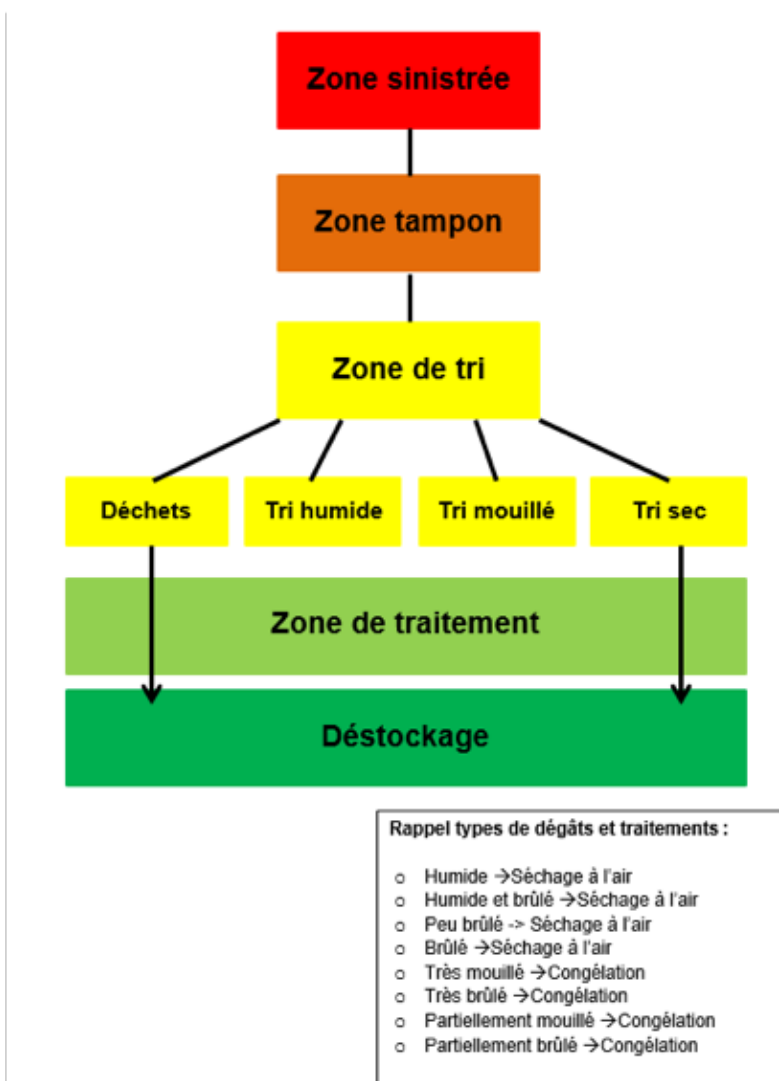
Zone sinistrée

Zone tampon

Zone de tri

Déchets

Tri humide

Tri mouillé

Tri sec

Zone de traitement

Déstockage

Rappel types de dégâts et traitements :

- Humide →Séchage à l'air
- Humide et brûlé →Séchage à l'air
- Peu brûlé -> Séchage à l'air
- Brûlé →Séchage à l'air
- Très mouillé →Congélation
- Très brûlé →Congélation
- Partiellement mouillé →Congélation
- Partiellement brûlé →Congélation